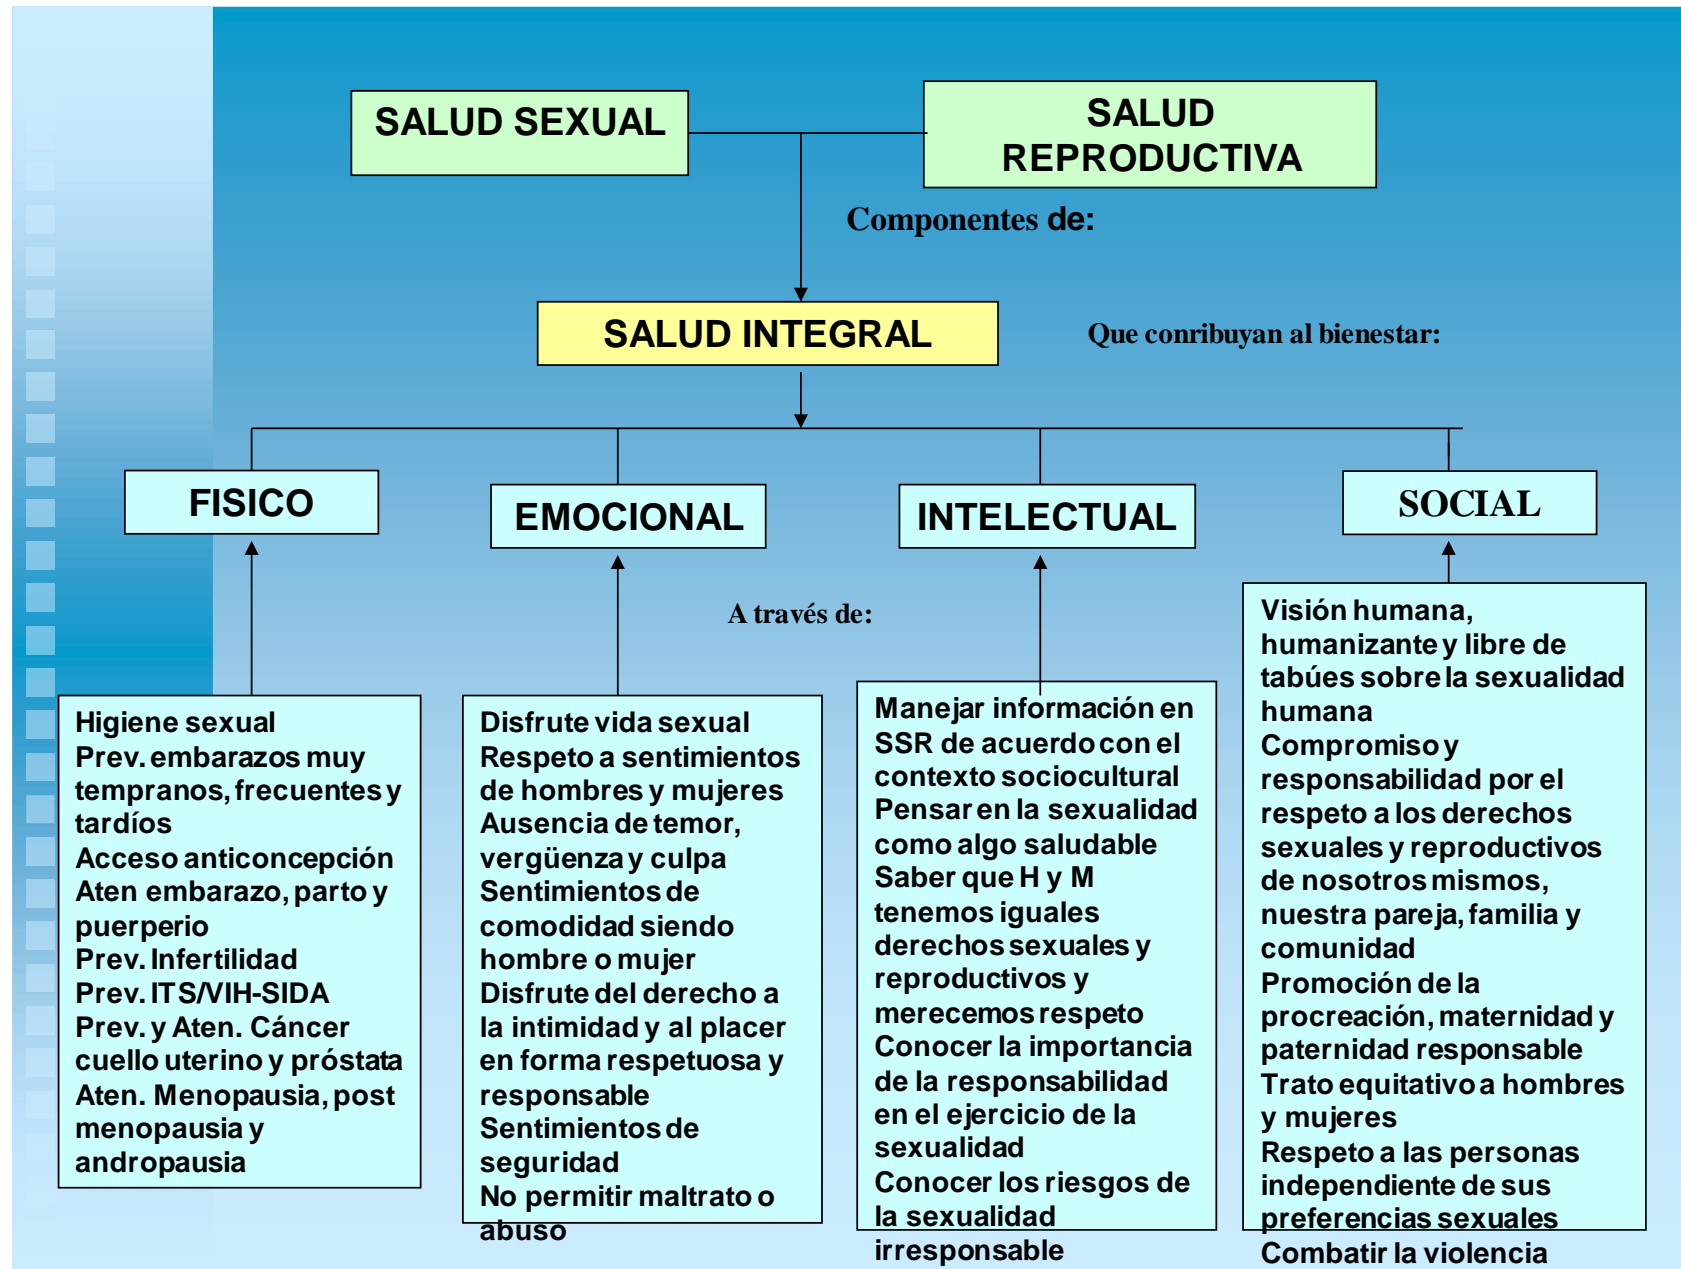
SALUD SEXUAL

SALUD REPRODUCTIVA

Componentes de:

SALUD INTEGRAL

Que conribuyan al bienestar:

FISICO

EMOCIONAL

INTELECTUAL

SOCIAL

A través de:

Higiene sexual
Prev. embarazos muy tempranos, frecuentes y tardíos
Acceso anticoncepción
Aten embarazo, parto y puerperio
Prev. Infertilidad
Prev. ITS/VIH-SIDA
Prev. y Aten. Cáncer cuello uterino y próstata
Aten. Menopausia, post menopausia y andropausia

Disfrute vida sexual
Respeto a sentimientos de hombres y mujeres
Ausencia de temor, vergüenza y culpa
Sentimientos de comodidad siendo hombre o mujer
Disfrute del derecho a la intimidad y al placer en forma respetuosa y responsable
Sentimientos de seguridad
No permitir maltrato o abuso

Manejar información en SSR de acuerdo con el contexto sociocultural
Pensar en la sexualidad como algo saludable
Saber que H y M tenemos iguales derechos sexuales y reproductivos y merecemos respeto
Conocer la importancia de la responsabilidad en el ejercicio de la sexualidad
Conocer los riesgos de la sexualidad irresponsable

Visión humana, humanizante y libre de tabúes sobre la sexualidad humana
Compromiso y responsabilidad por el respeto a los derechos sexuales y reproductivos de nosotros mismos, nuestra pareja, familia y comunidad
Promoción de la procreación, maternidad y paternidad responsable
Trato equitativo a hombres y mujeres
Respeto a las personas independiente de sus preferencias sexuales
Combatir la violencia